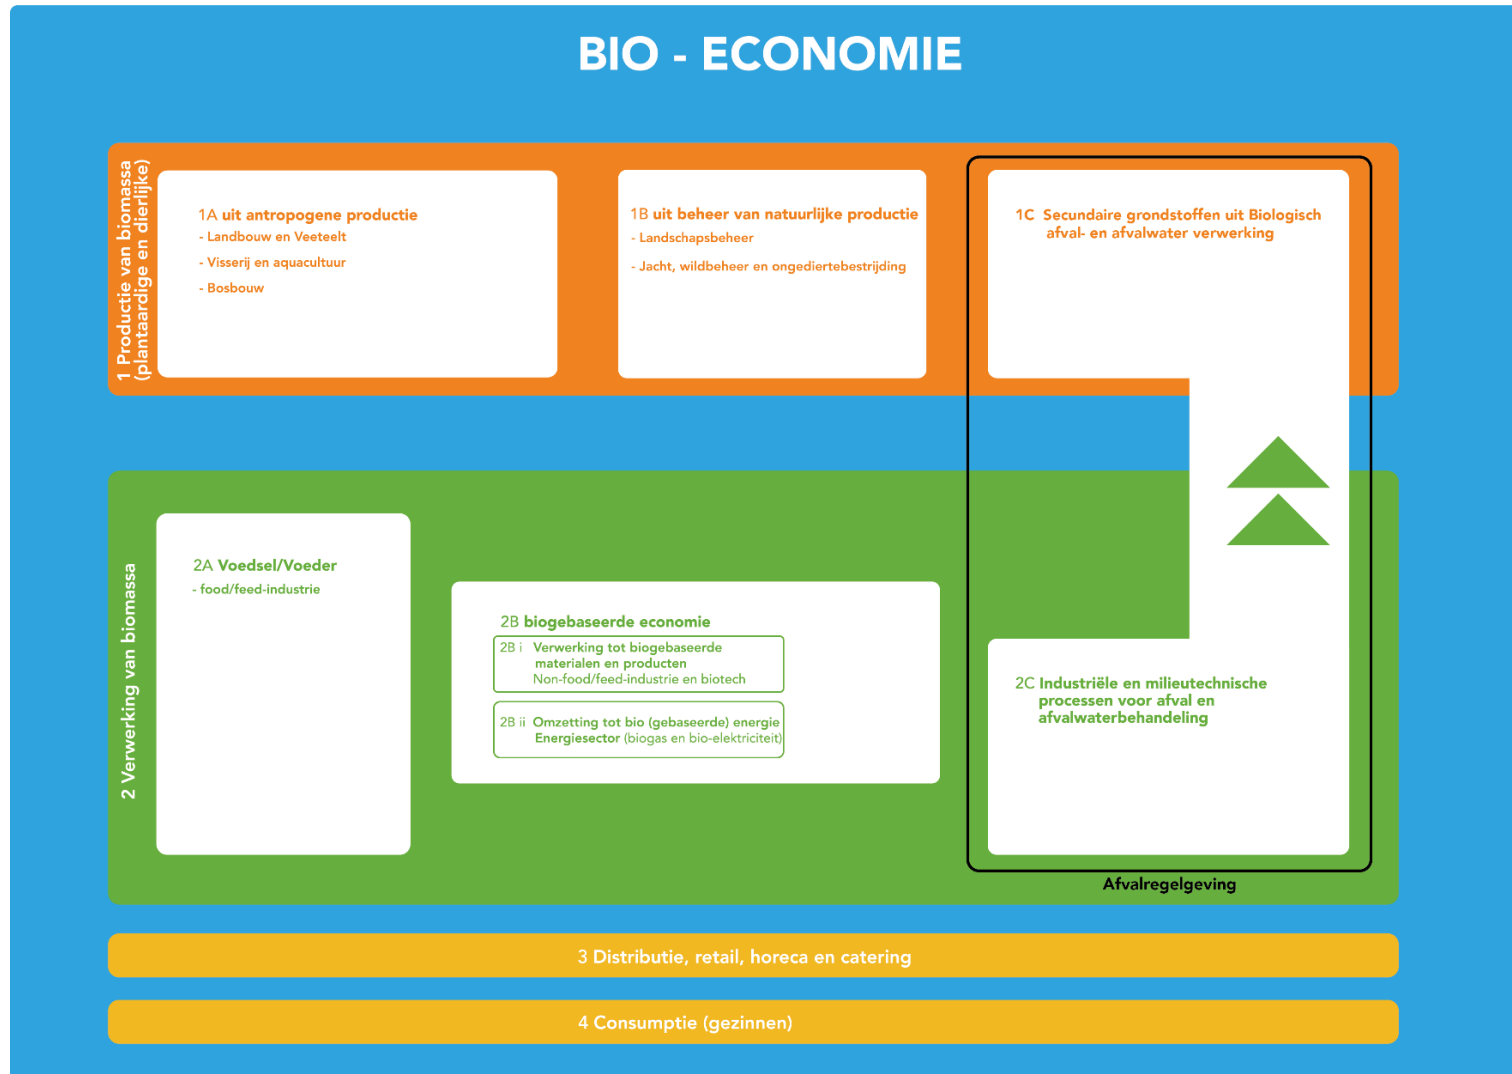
BIO - ECONOMIE

1 Productie van biomassa (plantaardige en dierlijke)

1A uit antropogene productie
- Landbouw en Veeteelt
- Visserij en aquacultuur
- Bosbouw

1B uit beheer van natuurlijke productie
- Landschapsbeheer
- Jacht, wildbeheer en ongediertebestrijding

1C Secundaire grondstoffen uit Biologisch afval- en afvalwater verwerking

2 Verwerking van biomassa

2A Voedsel/Voeder
- food/feed-industrie

2B biogebaseerde economie
2B i Verwerking tot biogebaseerde materialen en producten
Non-food/feed-industrie en biotech
2B ii Omzetting tot bio (gebaseerde) energie
Energiesector (biogas en bio-elektriciteit)

2C Industriële en milieutechnische processen voor afval en afvalwaterbehandeling

Afvalregelgeving

3 Distributie, retail, horeca en catering

4 Consumptie (gezinnen)